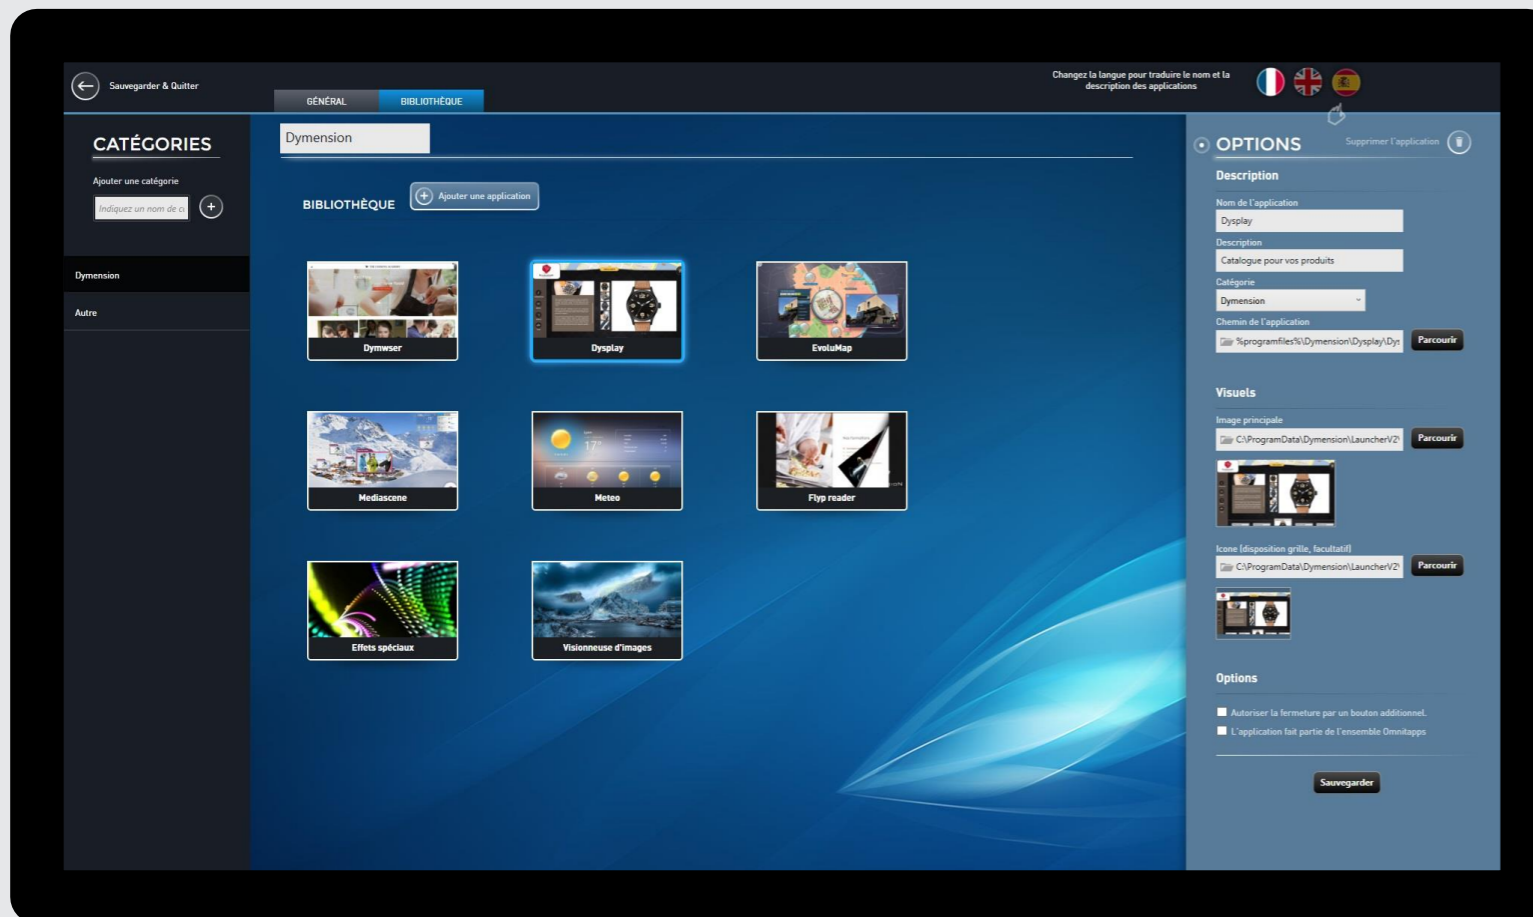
Sauvegarder & Quitter

GÉNÉRAL

BIBLIOTHÈQUE

Changez la langue pour traduire le nom et la description des applications

CATÉGORIES

Ajouter une catégorie

Indiquez un nom de c

Dymension

Autre

Dymension

BIBLIOTHÈQUE

Ajouter une application

Dymwser

Dysplay

EvoluMap

Mediascene

Meteo

Flyp reader

Effets spéciaux

Visionneuse d'images

OPTIONS

Supprimer l'application

Description

Nom de l'application

Dysplay

Description

Catalogue pour vos produits

Catégorie

Dymension

Chemin de l'application

%programfiles%\Dymension\Dysplay\Dys

Parcourir

Visuels

Image principale

C:\ProgramData\Dymension\LauncherV2\

Parcourir

Icone (disposition grille, facultatif)

C:\ProgramData\Dymension\LauncherV2\

Parcourir

Options

Autoriser la fermeture par un bouton additionnel.

L'application fait partie de l'ensemble Omnitapps

Sauvegarder